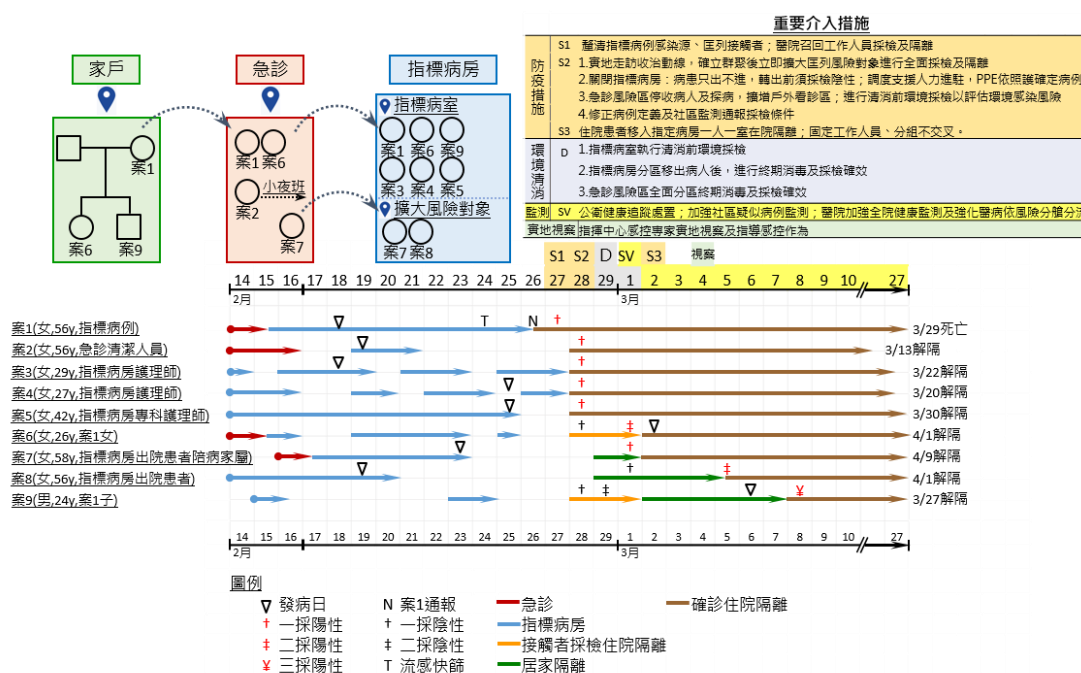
家戶

急診

指標病房

案1

案6

案9

案1 案6

案2

小夜班

案7

指標病室

案1 案6 案9

案3 案4 案5

擴大風險對象

案7 案8

重要介入措施

| 防疫措施 | S1 釐清指標病例感染源、匡列接觸者；醫院召回工作人員採檢及隔離 |
|---|---|
| | S2 1.實地走訪收治動線，確立群聚後立即擴大匡列風險對象進行全面採檢及隔離 |
| | 2.關閉指標病房：病患只出不進，轉出前須採檢陰性；調度支援人力進駐，PPE依照護確定病例 |
| | 3.急診風險區停收病人及採檢，擴增戶外看診區；進行清消前環境採檢以評估環境感染風險 |
| | 4.修正病例定義及社區監測通報採檢條件 |
| | S3 住院患者移入指定病房一人一室在院隔離；固定工作人員、分組不交叉。 |
| 環境清消 | D 1.指標病室執行清消前環境採檢 |
| | 2.指標病房分區移出病人後，進行終期消毒及採檢確效 |
| | 3.急診風險區全面分區終期消毒及採檢確效 |
| 監測 | SV 公衛端追蹤處置；加強社區疑似病例監測；醫院加強全院健康監測及強化醫療依風險分艙分流 |
| 實地視察 | 指揮中心感控專家實地視察及指導感控作為 |

S1 S2 D SV S3 視察

14 15 16 17 18 19 20 21 22 23 24 25 26 27 28 29 1 2 3 4 5 6 7 8 9 10 27
2月 3月

案1(女,56y,指標病例) T N † 3/29死亡
案2(女,56y,急診清潔人員) † 3/13解隔
案3(女,29y,指標病房護理師) † 3/22解隔
案4(女,27y,指標病房護理師) † 3/20解隔
案5(女,42y,指標病房專科護理師) † 3/30解隔
案6(女,26y,案1女) † ‡ 4/1解隔
案7(女,58y,指標病房出院患者陪病家屬) † 4/9解隔
案8(女,56y,指標病房出院患者) † ‡ 4/1解隔
案9(男,24y,案1子) † ‡ ¥ 3/27解隔

14 15 16 17 18 19 20 21 22 23 24 25 26 27 28 29 1 2 3 4 5 6 7 8 9 10 27
2月 3月

圖例
▽ 發病日
† 一採陽性
‡ 二採陽性
¥ 三採陽性
N 案1通報
† 一採陰性
‡ 二採陰性
T 流感快篩
急診
指標病房
接觸者採檢住院隔離
居家隔離
確診住院隔離